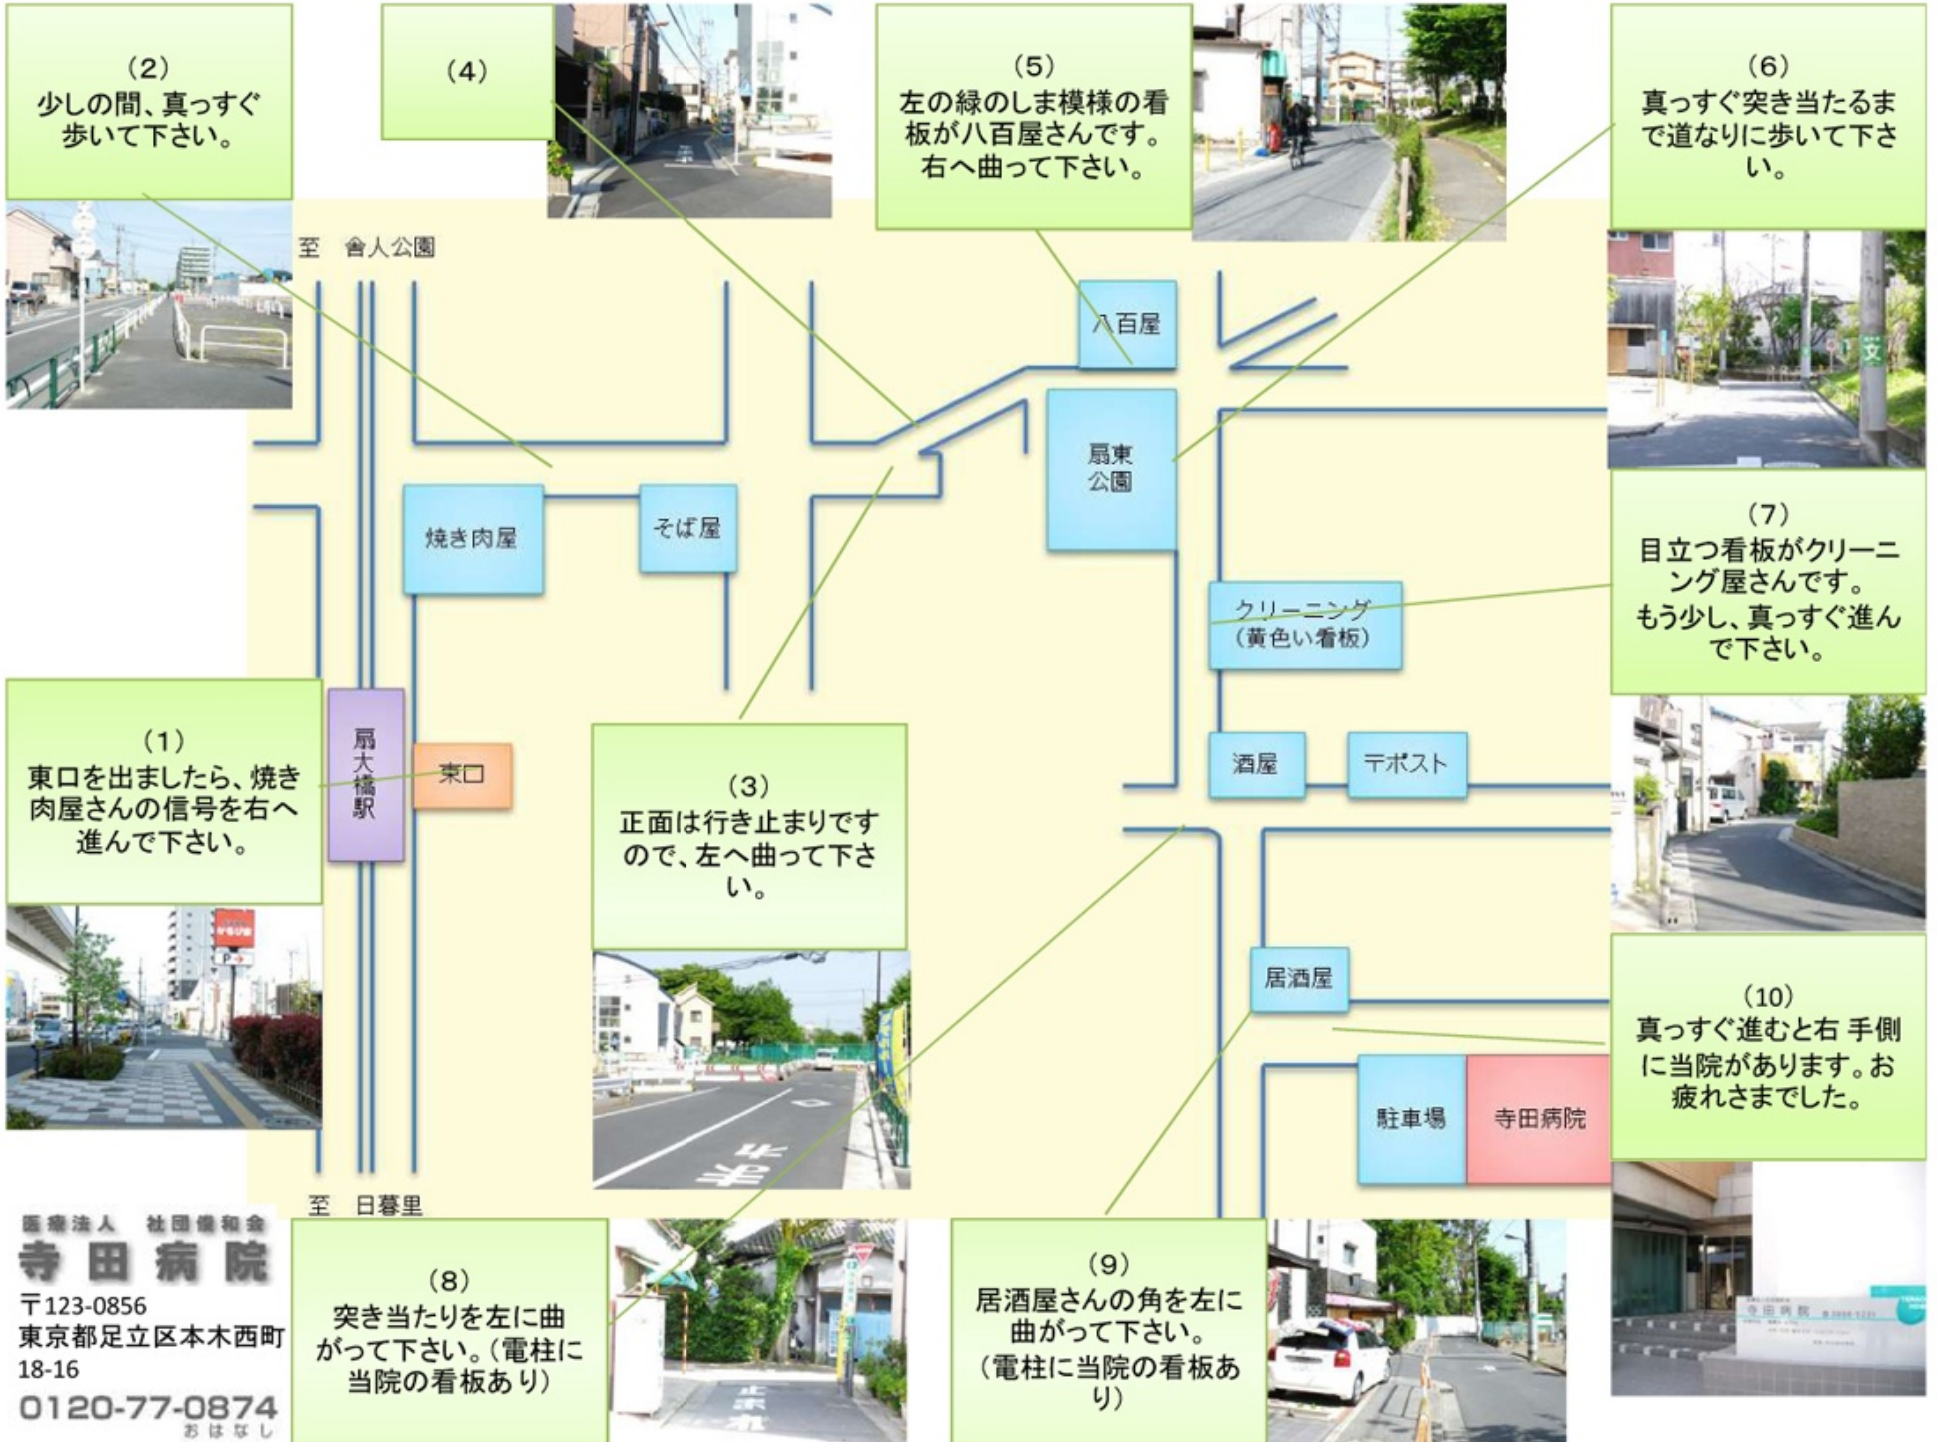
(2)
少しの間、真っすぐ歩いて下さい。

(4)

(5)
左の緑のしま模様の看板が八百屋さんです。右へ曲って下さい。

(6)
真っすぐ突き当たるまで道なりに歩いて下さい。

至　舎人公園

八百屋

扇東公園

焼き肉屋

そば屋

(7)
目立つ看板がクリーニング屋さんです。
もう少し、真っすぐ進んで下さい。

クリーニング
(黄色い看板)

(1)
東口を出ましたら、焼き肉屋さんの信号を右へ進んで下さい。

扇大橋駅

東口

(3)
正面は行き止まりですので、左へ曲って下さい。

酒屋

〒ポスト

居酒屋

(10)
真っすぐ進むと右 手側に当院があります。お疲れさまでした。

駐車場

寺田病院

至　日暮里

医療法人　社団倭和会
寺田病院
〒123-0856
東京都足立区本木西町18-16
0120-77-0874
おはなし

(8)
突き当たりを左に曲がって下さい。(電柱に当院の看板あり)

(9)
居酒屋さんの角を左に曲がって下さい。
(電柱に当院の看板あり)

文

止まれ

寺田病院